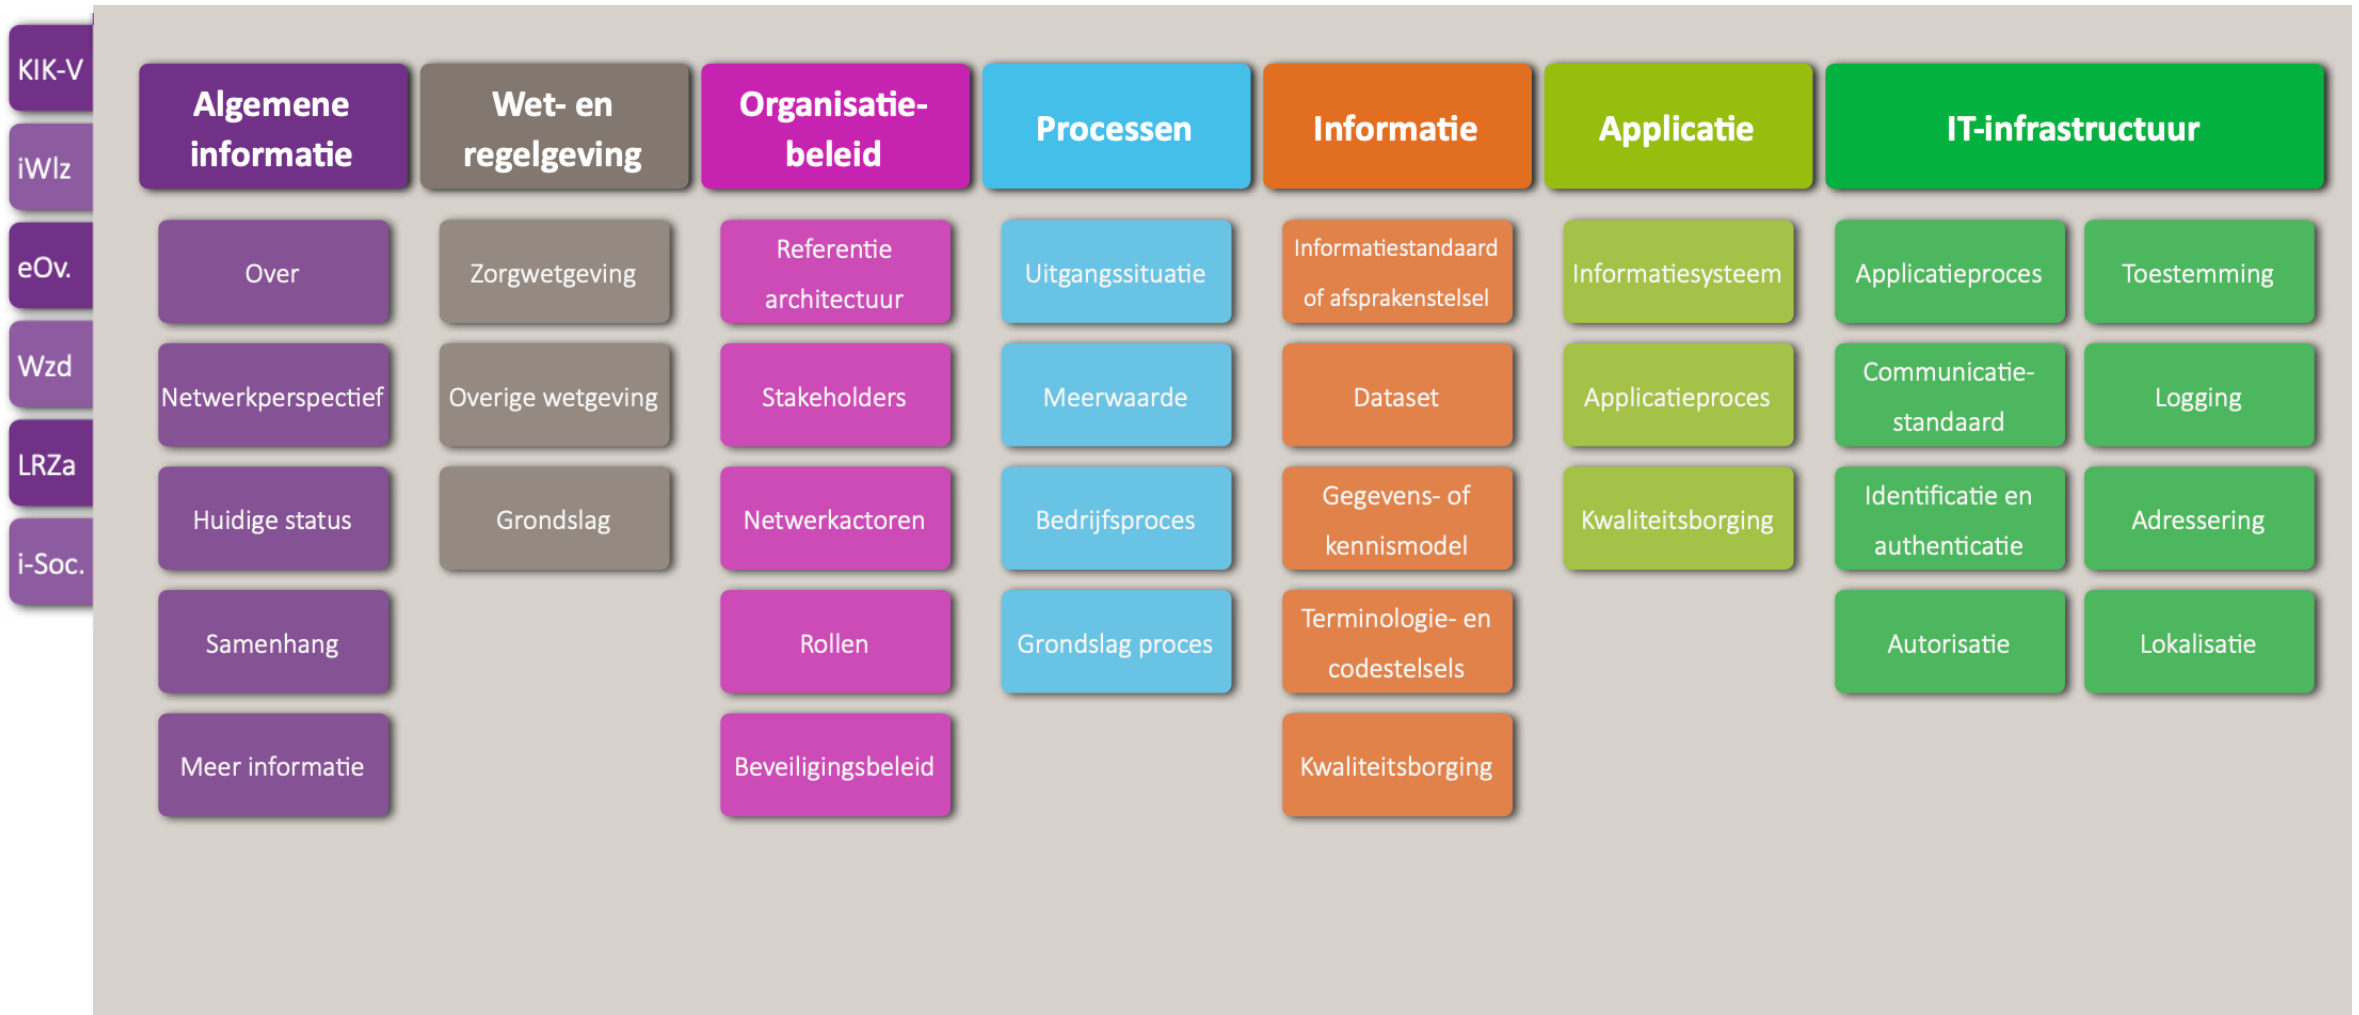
KIK-V
iWlz
eOv.
Wzd
LRZa
i-Soc.

Algemene informatie
Over
Netwerkperspectief
Huidige status
Samenhang
Meer informatie

Wet- en regelgeving
Zorgwetgeving
Overige wetgeving
Grondslag

Organisatie-beleid
Referentie architectuur
Stakeholders
Netwerkactoren
Rollen
Beveiligingsbeleid

Processen
Uitgangssituatie
Meerwaarde
Bedrijfsproces
Grondslag proces

Informatie
Informatiestandaard of afsprakenstelsel
Dataset
Gegevens- of kennismodel
Terminologie- en codestelsels
Kwaliteitsborging

Applicatie
Informatiesysteem
Applicatieproces
Kwaliteitsborging

IT-infrastructuur
Applicatieproces
Toestemming
Communicatie-standaard
Logging
Identificatie en authenticatie
Adressering
Autorisatie
Lokalisatie